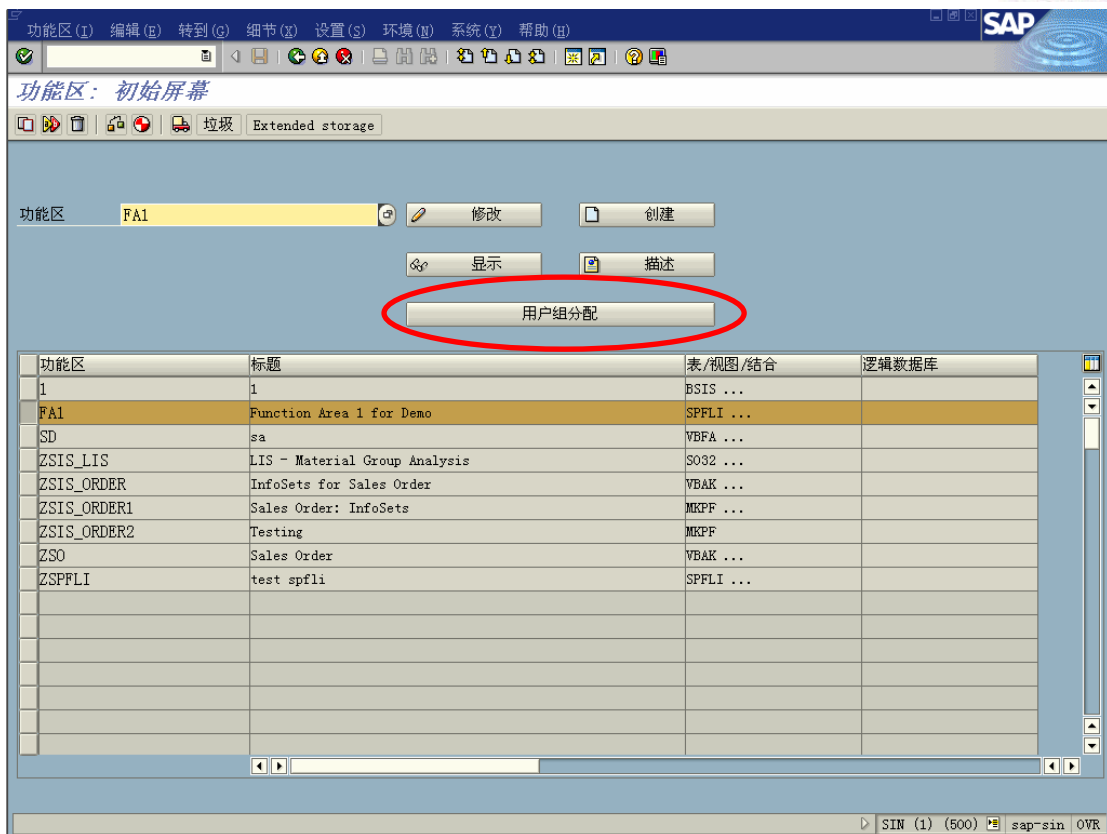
功能区(I) 编辑(E) 转到(G) 细节(X) 设置(S) 环境(N) 系统(Y) 帮助(H)

SAP

功能区: 初始屏幕

垃圾 Extended storage

功能区 FA1

修改

创建

显示

描述

用户组分配

| 功能区 | 标题 | 表/视图/结合 | 逻辑数据库 |
|---|---|---|---|
| 1 | 1 | BSIS ... | |
| FA1 | Function Area 1 for Demo | SPFLI ... | |
| SD | sa | VBFA ... | |
| ZSIS_LIS | LIS - Material Group Analysis | S032 ... | |
| ZSIS_ORDER | InfoSets for Sales Order | VBAK ... | |
| ZSIS_ORDER1 | Sales Order: InfoSets | MKPF ... | |
| ZSIS_ORDER2 | Testing | MKPF | |
| ZSO | Sales Order | VBAK ... | |
| ZSPFLI | test spfli | SPFLI ... | |

SIN (1) (500) sap-sin OVR